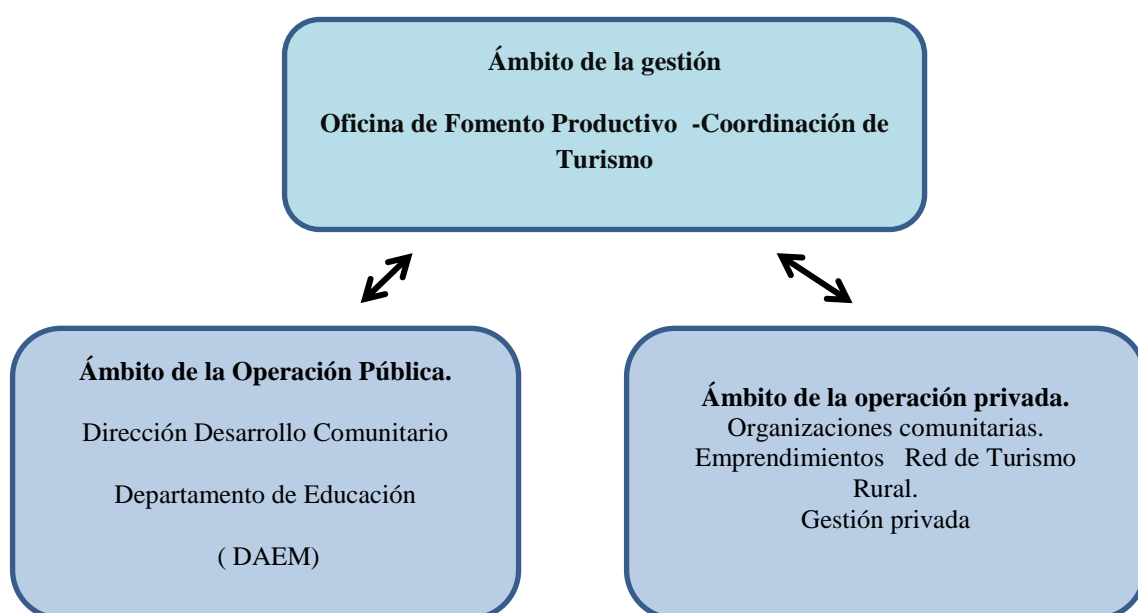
Ámbito de la gestión

Oficina de Fomento Productivo -Coordinación de Turismo

Ámbito de la Operación Pública.

Dirección Desarrollo Comunitario

Departamento de Educación

( DAEM)

Ámbito de la operación privada.
Organizaciones comunitarias.
Emprendimientos Red de Turismo Rural.
Gestión privada